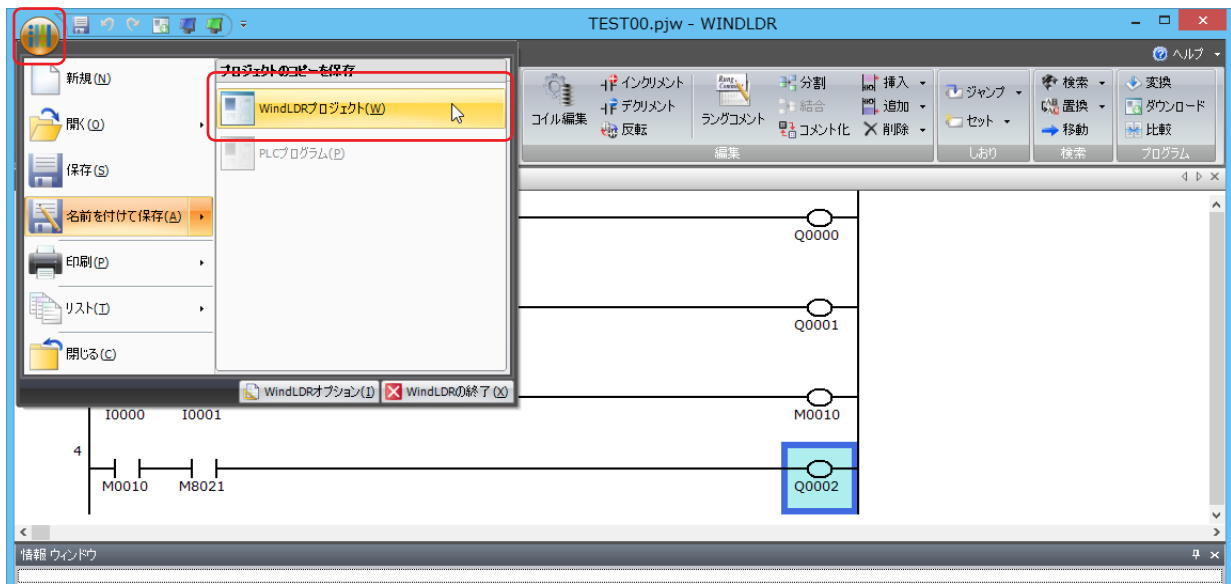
TEST00.pjw - WINDLDR

ヘルプ

新規(N)
開く(O)
保存(S)
名前を付けて保存(A)
印刷(P)
リスト(T)
閉じる(C)

プロジェクトのコピーを保存
WindLDRプロジェクト(W)
PLCプログラム(P)

WindLDRオプション(I)
WindLDRの終了(X)

コイル編集
インクリメント
デクリメント
反転
ラングコメント
分割
結合
コメント化
挿入
追加
削除
編集
ジャンプ
セット
しおり
検索
置換
移動
検索
変換
ダウンロード
比較
プログラム

Q0000
Q0001
I0000
I0001
M0010
4
M0010
M8021
Q0002

情報 ウィンドウ